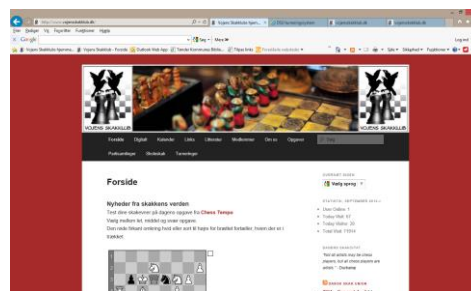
http://www.vojensskakklub.dk/

Filer Rediger Vis Foretrukne Funktioner Hjælp

Google

Vojens Skakklub

Forside Digitalt Kalender Links Litteratur Medlemmer Om os Opgaver

Pædagogikken Skakskolen Turneringer

Forside

Nyheder fra skakkens verden

Test dine skakevner på dagens opgave fra Chess Tempo

Vælg mellem let, middel og svær opgave.

Den røde firkant omkring hvid eller sort til højre for brættet fortæller, hvem der er i trækket.

Vælg sprog

STATISTIK, SEPTEMBER 2014

Users Online: 1

Today Visit: 97

Today Visits: 20

Total Visit: 71514

"Not all artists may be chess players, but all chess players are artists." - Duchamp